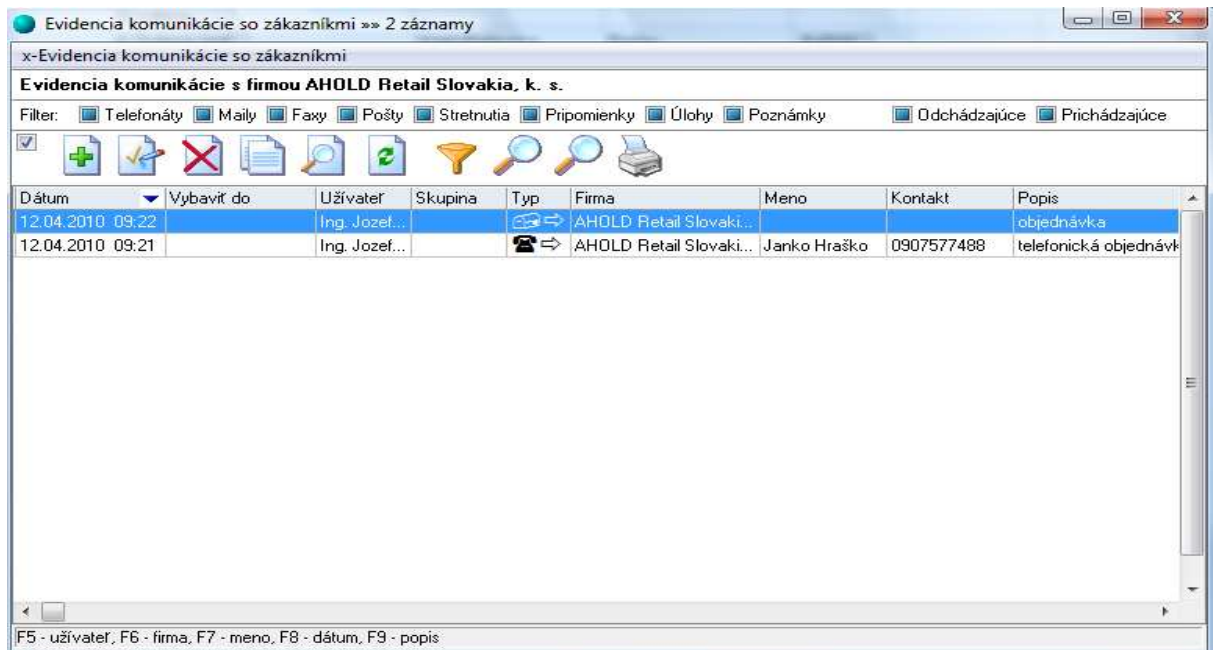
Evidencia komunikácie so zákazníkmi »» 2 záznamy

x-Evidencia komunikácie so zákazníkmi

Evidencia komunikácie s firmou AHOLD Retail Slovakia, k. s.

Filter: Telefonáty Maily Faxy Pošty Stretnutia Pripomienky Úlohy Poznámky Odchádzajúce Prichádzajúce

| Dátum | Vybaviť do | Užívateľ | Skupina | Typ | Firma | Meno | Kontakt | Popis |
|---|---|---|---|---|---|---|---|---|
| 12.04.2010 09:22 | | Ing. Jozef... | | | AHOLD Retail Slovaki... | | | objednávka |
| 12.04.2010 09:21 | | Ing. Jozef... | | | AHOLD Retail Slovaki... | Janko Hraško | 0907577488 | telefonická objednávk |

F5 - užívateľ, F6 - firma, F7 - meno, F8 - dátum, F9 - popis